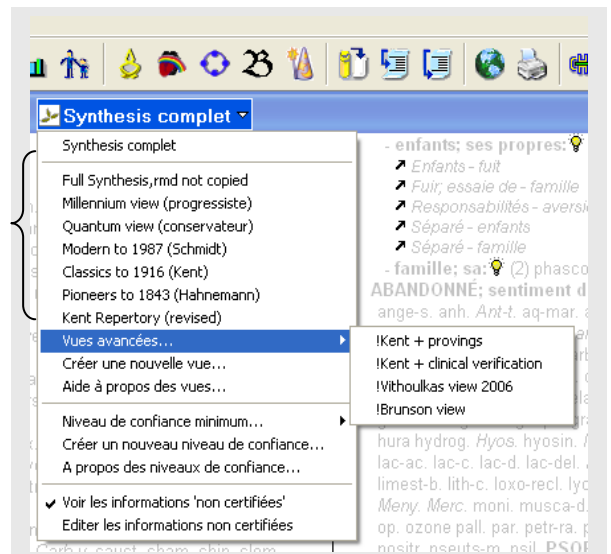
Synthesis complet

Synthesis complet

Full Synthesis,rmd not copied
Millennium view (progressiste)
Quantum view (conservateur)
Modern to 1987 (Schmidt)
Classics to 1916 (Kent)
Pioneers to 1843 (Hahnemann)
Kent Repertory (revised)
Vues avancées...
Créer une nouvelle vue...
Aide à propos des vues...

!Kent + provings
!Kent + clinical verification
!Vithoulkas view 2006
!Brunson view

Niveau de confiance minimum...
Créer un nouveau niveau de confiance...
A propos des niveaux de confiance...

Voir les informations 'non certifiées'
Editer les informations non certifiées

- enfants; ses propres:
Enfants - fuit
Fuir; essaie de - famille
Responsabilités - aversi
Séparé - enfants
Séparé - famille
- famille; sa: (2) phasco
ABANDONNÉ; sentiment d
ange-s. anh. Ant-t. aq-mar. a
hura hydrog. Hyos. hyosin.
lac-ac. lac-c. lac-d. lac-del.
limest-b. lith-c. loxo-recl. lyc
Meny. Merc. moni. musca-d.
op. ozone pall. par. petr-ra.
nositr. nseuts-m. nsil. PSOR
Carb-v. caust. cham. chin. clem.